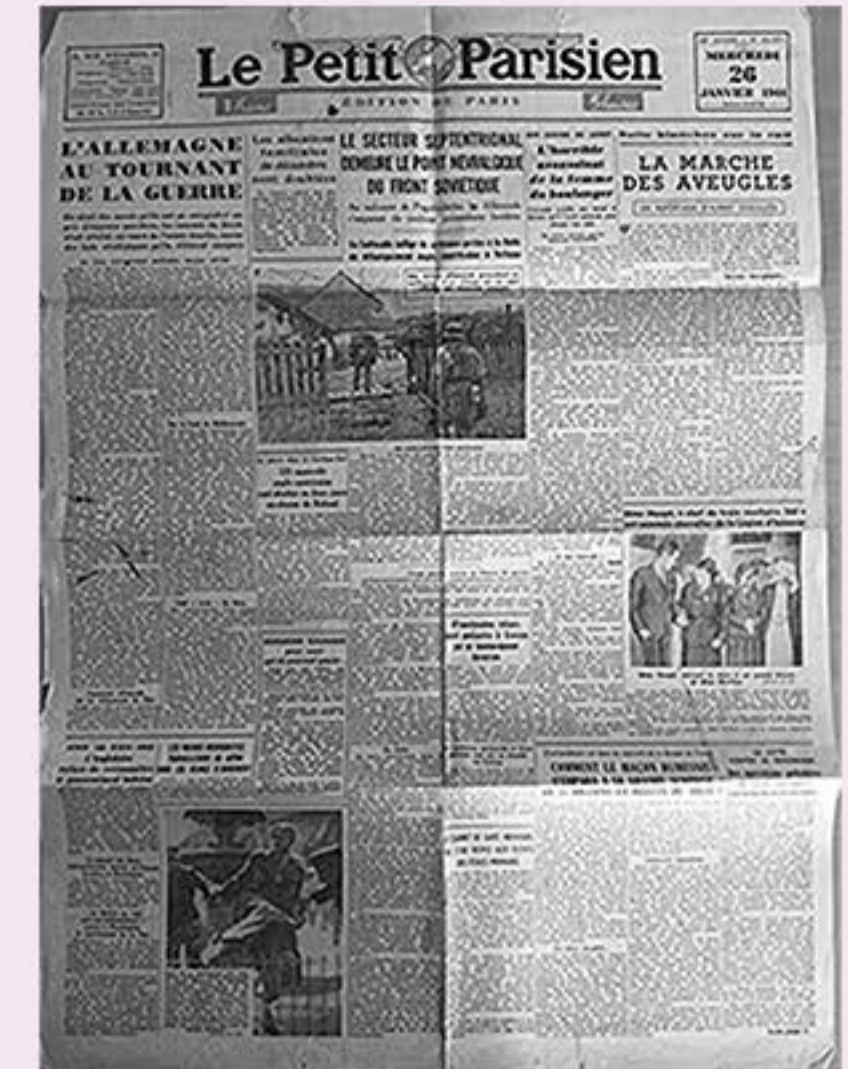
Le Petit Parisien

ÉDITION DE PARIS

MERCREDI 26 JANVIER 194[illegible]

L'ALLEMAGNE AU TOURNANT DE LA GUERRE

LE SECTEUR SEPTENTRIONAL DEMEURE LE POINT NÉVRALGIQUE DU FRONT SOVIÉTIQUE

L'horrible assassinat de la femme du boulanger

LA MARCHE DES AVEUGLES

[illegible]

COMMENT LE MACHINISME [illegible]